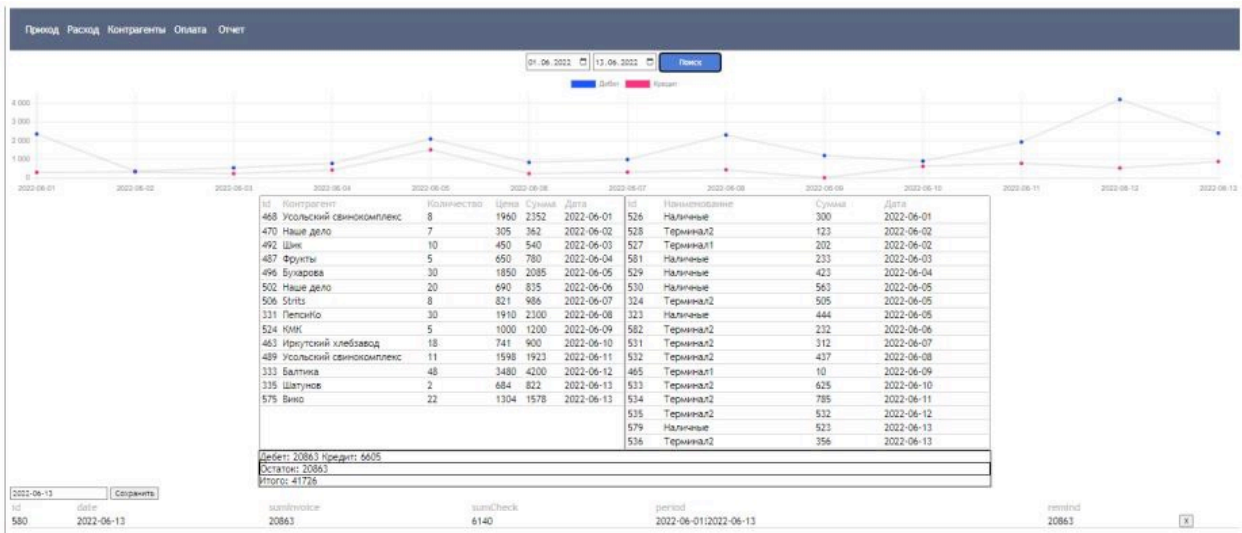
Приход Расход Контрагенты Оплата Отчет

01.06.2022 13.06.2022 Поиск

Дебет Кредит

4 000
3 000
2 000
1 000
0

2022-06-01 2022-06-02 2022-06-03 2022-06-04 2022-06-05 2022-06-06 2022-06-07 2022-06-08 2022-06-09 2022-06-10 2022-06-11 2022-06-12 2022-06-13

| id | Контрагент | Количество | Цена | Сумма | Дата |
|---|---|---|---|---|---|
| 468 | Усольский свинокомплекс | 8 | 1960 | 2352 | 2022-06-01 |
| 470 | Наше дело | 7 | 305 | 362 | 2022-06-02 |
| 492 | Шик | 10 | 450 | 540 | 2022-06-03 |
| 487 | Фрукты | 5 | 650 | 780 | 2022-06-04 |
| 496 | Бухарова | 30 | 1850 | 2085 | 2022-06-05 |
| 502 | Наше дело | 20 | 690 | 835 | 2022-06-06 |
| 506 | Strits | 8 | 821 | 986 | 2022-06-07 |
| 331 | ПепсиКо | 30 | 1910 | 2300 | 2022-06-08 |
| 524 | КМК | 5 | 1000 | 1200 | 2022-06-09 |
| 463 | Иркутский хлебзавод | 18 | 741 | 900 | 2022-06-10 |
| 489 | Усольский свинокомплекс | 11 | 1598 | 1923 | 2022-06-11 |
| 333 | Балтика | 48 | 3480 | 4200 | 2022-06-12 |
| 335 | Шатунов | 2 | 684 | 822 | 2022-06-13 |
| 575 | Вико | 22 | 1304 | 1578 | 2022-06-13 |

| id | Наименование | Сумма | Дата |
|---|---|---|---|
| 526 | Наличные | 300 | 2022-06-01 |
| 528 | Терминал2 | 123 | 2022-06-02 |
| 527 | Терминал1 | 202 | 2022-06-02 |
| 581 | Наличные | 233 | 2022-06-03 |
| 529 | Наличные | 423 | 2022-06-04 |
| 530 | Наличные | 563 | 2022-06-05 |
| 324 | Терминал2 | 505 | 2022-06-05 |
| 323 | Наличные | 444 | 2022-06-05 |
| 582 | Терминал2 | 232 | 2022-06-06 |
| 531 | Терминал2 | 312 | 2022-06-07 |
| 532 | Терминал2 | 437 | 2022-06-08 |
| 465 | Терминал1 | 10 | 2022-06-09 |
| 533 | Терминал2 | 625 | 2022-06-10 |
| 534 | Терминал2 | 785 | 2022-06-11 |
| 535 | Терминал2 | 532 | 2022-06-12 |
| 579 | Наличные | 523 | 2022-06-13 |
| 536 | Терминал2 | 356 | 2022-06-13 |

Дебет: 20863 Кредит: 6605
Остаток: 20863
Итого: 41726

2022-06-13 Сохранить

| id | date | sumInvoice | sumCheck | period | remind | |
|---|---|---|---|---|---|---|
| 580 | 2022-06-13 | 20863 | 6140 | 2022-06-01\|2022-06-13 | 20863 | X |